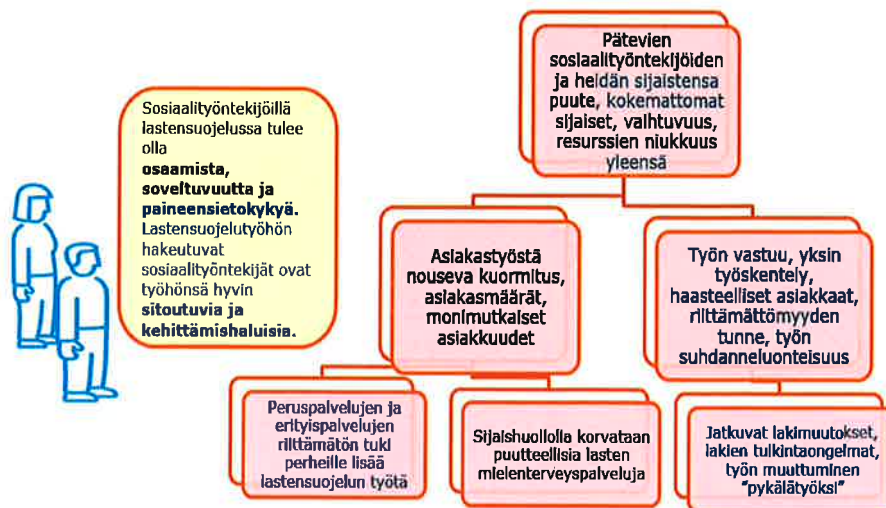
Sosiaalityöntekijöillä lastensuojelussa tulee olla **osaamista, soveltuvuutta ja paineensietokykyä.** Lastensuojelutyöhön hakeutuvat sosiaalityöntekijät ovat työhönsä hyvin **sitoutuvia ja kehittämishaluisia.**

Pätevien sosiaalityöntekijöiden ja heidän sijaistensa puute, kokemattomat sijaiset, vaihtuvuus, resurssien niukkuus yleensä

Asiakastyöstä nouseva kuormitus, asiakasmäärät, monimutkaiset asiakkuudet

Työn vastuu, yksin työskentely, haasteelliset asiakkaat, riittämättömyyden tunne, työn suhdanneluonteisuus

Peruspalvelujen ja erityispalvelujen riittämätön tuki perheille lisää lastensuojelun työtä

Sijaishuollolla korvataan puutteellisia lasten mielenterveyspalveluja

Jatkuvat lakimuutokset, lakien tulkintaongelmat, työn muuttuminen "pykälätyöksi"